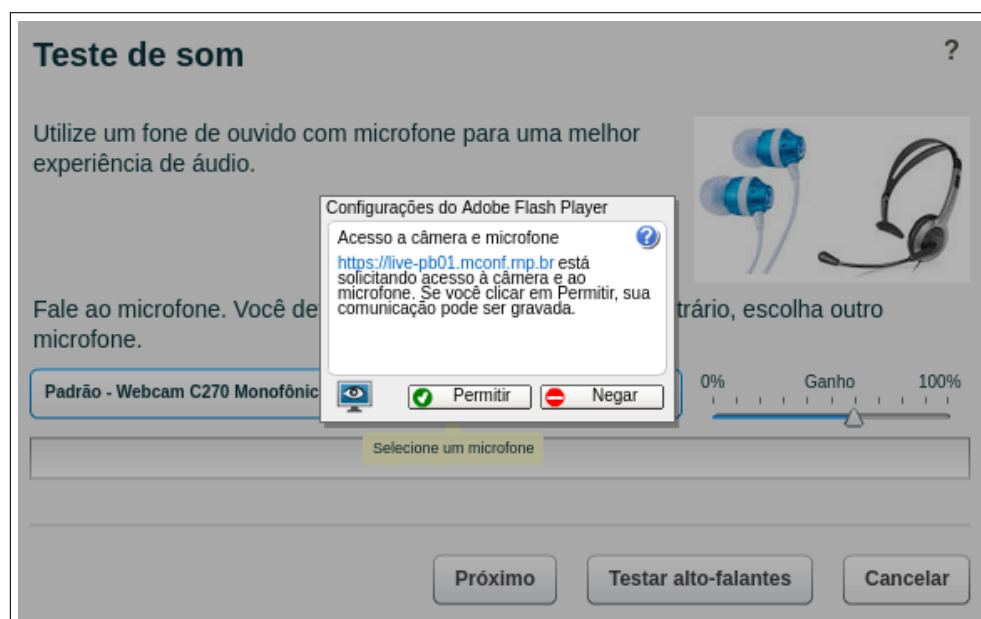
Teste de som

?

Utilize um fone de ouvido com microfone para uma melhor experiência de áudio.

Fale ao microfone. Você de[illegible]trário, escolha outro microfone.

Padrão - Webcam C270 Monofônic

0%

Ganho

100%

Selecione um microfone

Configurações do Adobe Flash Player

Acesso a câmera e microfone

https://live-pb01.mconf.mp.br está solicitando acesso à câmera e ao microfone. Se você clicar em Permitir, sua comunicação pode ser gravada.

Permitir

Negar

Próximo

Testar alto-falantes

Cancelar